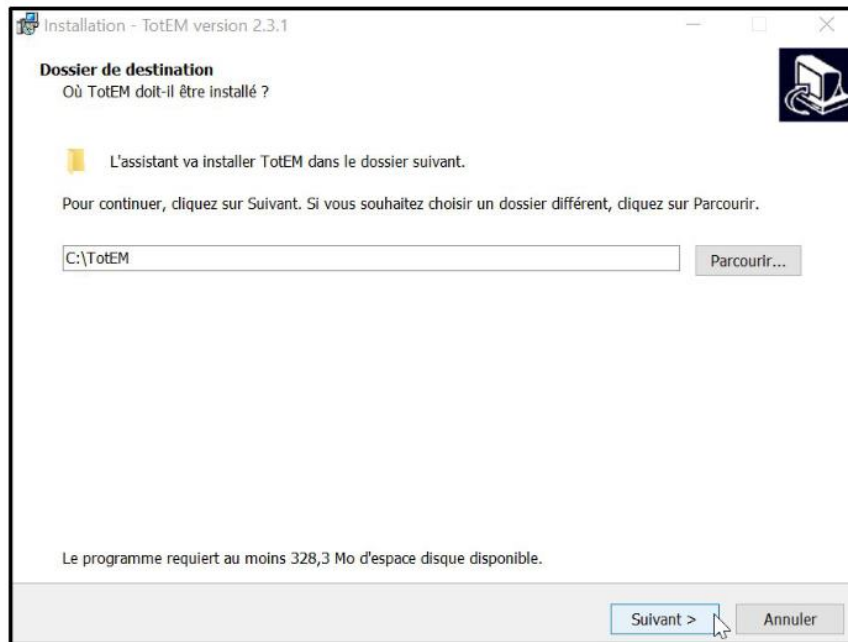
Installation - TotEM version 2.3.1

Dossier de destination
Où TotEM doit-il être installé ?

L'assistant va installer TotEM dans le dossier suivant.

Pour continuer, cliquez sur Suivant. Si vous souhaitez choisir un dossier différent, cliquez sur Parcourir.

C:\TotEM

Parcourir...

Le programme requiert au moins 328,3 Mo d'espace disque disponible.

Suivant >

Annuler